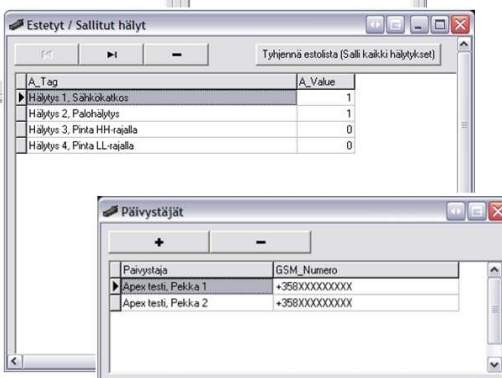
Estetyt / Sallitut hälyt

Tyhjennä estolista (Salli kaikki hälytykset)

| A_Tag | A_Value |
|---|---|
| Hälytys 1, Sähkökatkos | 1 |
| Hälytys 2, Palohälytys | 1 |
| Hälytys 3, Pinta HH-rajalla | 0 |
| Hälytys 4, Pinta LL-rajalla | 0 |

Päivystäjät

+ −

| Paivystaja | GSM_Numero |
|---|---|
| Apex testi, Pekka 1 | +358XXXXXXXXX |
| Apex testi, Pekka 2 | +358XXXXXXXXX |